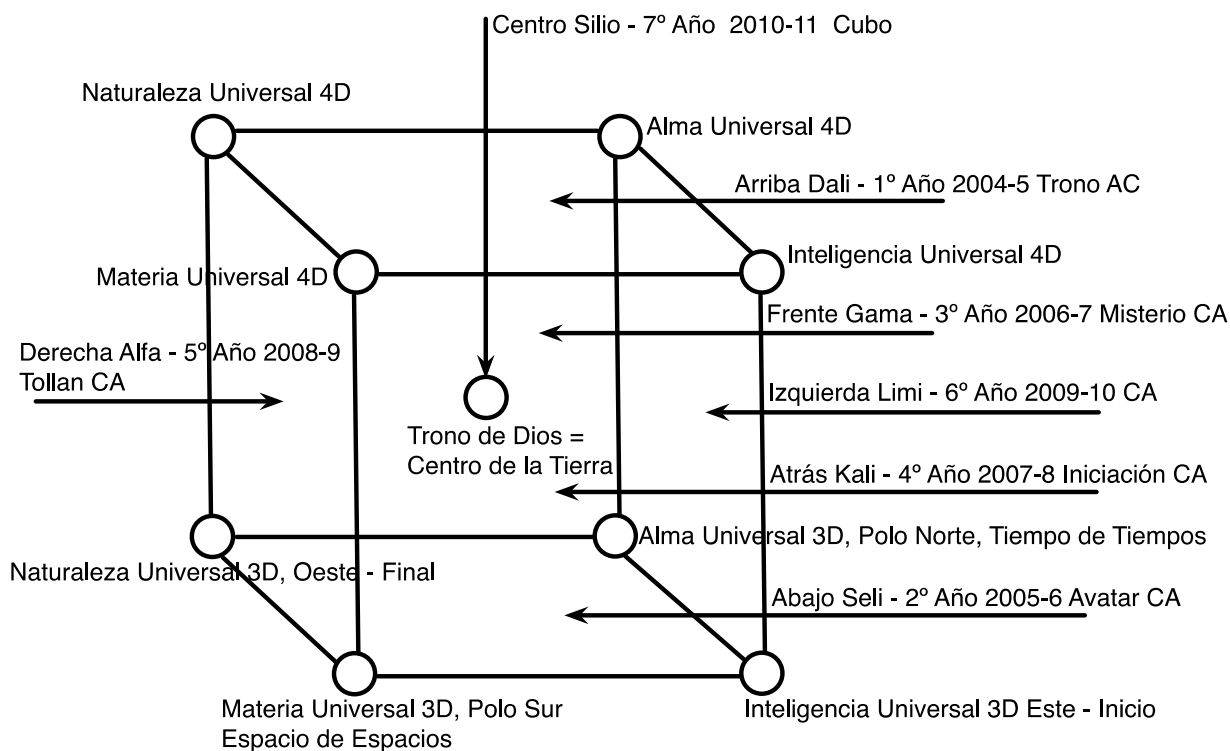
Centro Silio - 7º Año 2010-11 Cubo

Naturaleza Universal 4D

Alma Universal 4D

Arriba Dali - 1º Año 2004-5 Trono AC

Inteligencia Universal 4D

Materia Universal 4D

Frente Gama - 3º Año 2006-7 Misterio CA

Derecha Alfa - 5º Año 2008-9 Tollan CA

Izquierda Limi - 6º Año 2009-10 CA

Trono de Dios = Centro de la Tierra

Atrás Kali - 4º Año 2007-8 Iniciación CA

Alma Universal 3D, Polo Norte, Tiempo de Tiempos

Naturaleza Universal 3D, Oeste - Final

Abajo Seli - 2º Año 2005-6 Avatar CA

Materia Universal 3D, Polo Sur Espacio de Espacios

Inteligencia Universal 3D Este - Inicio